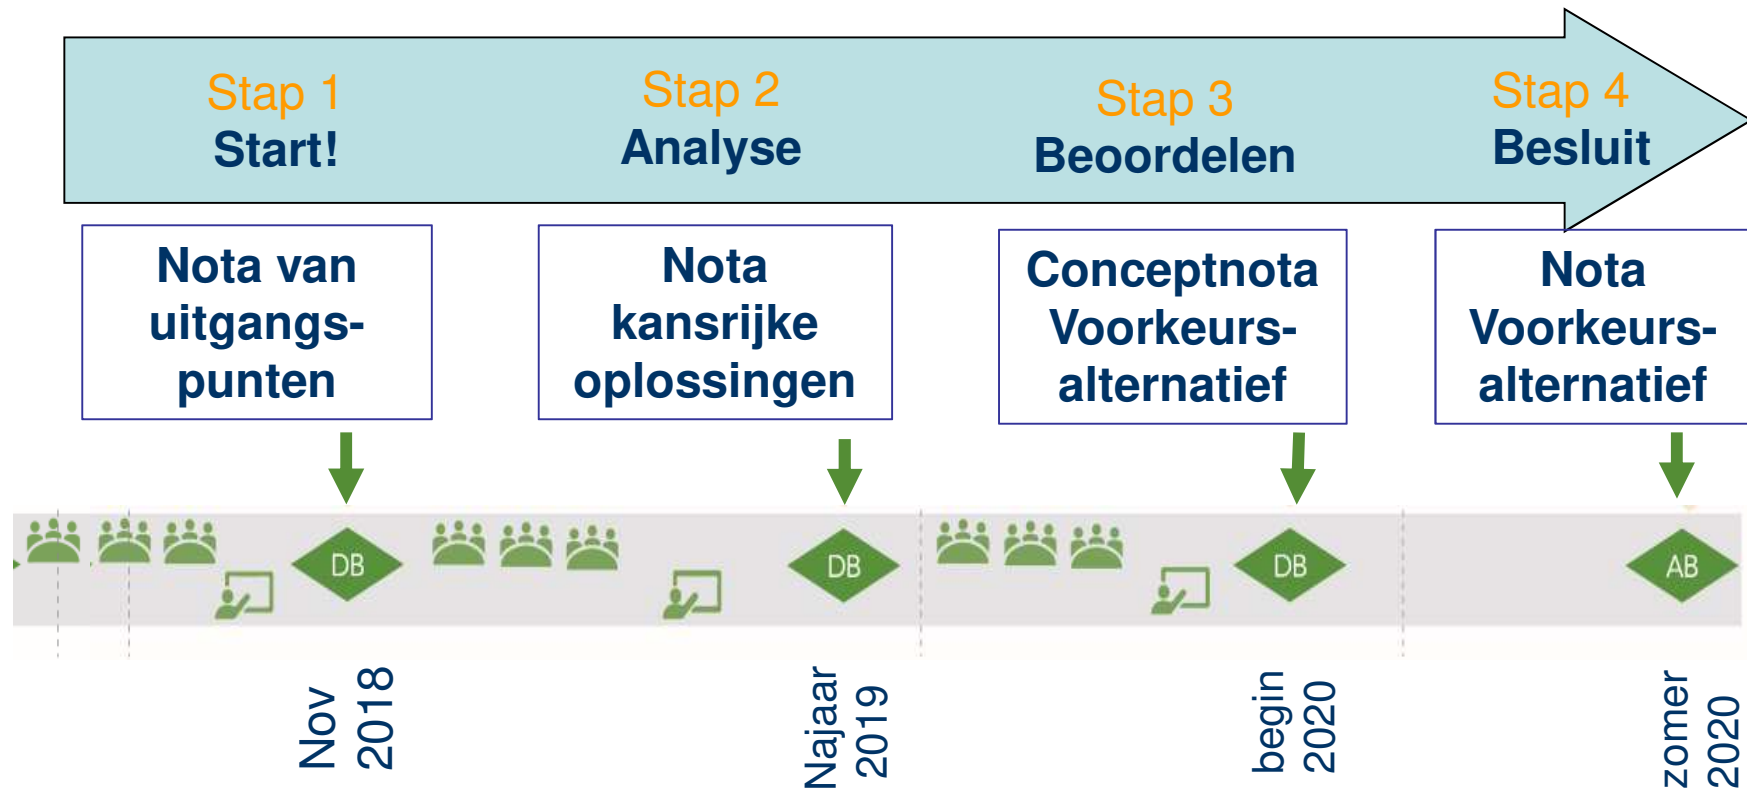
Stap 1
Start!

Stap 2
Analyse

Stap 3
Beoordelen

Stap 4
Besluit

Nota van uitgangspunten

Nota kansrijke oplossingen

Conceptnota Voorkeursalternatief

Nota Voorkeursalternatief

DB

DB

DB

AB

Nov 2018

Najaar 2019

begin 2020

zomer 2020